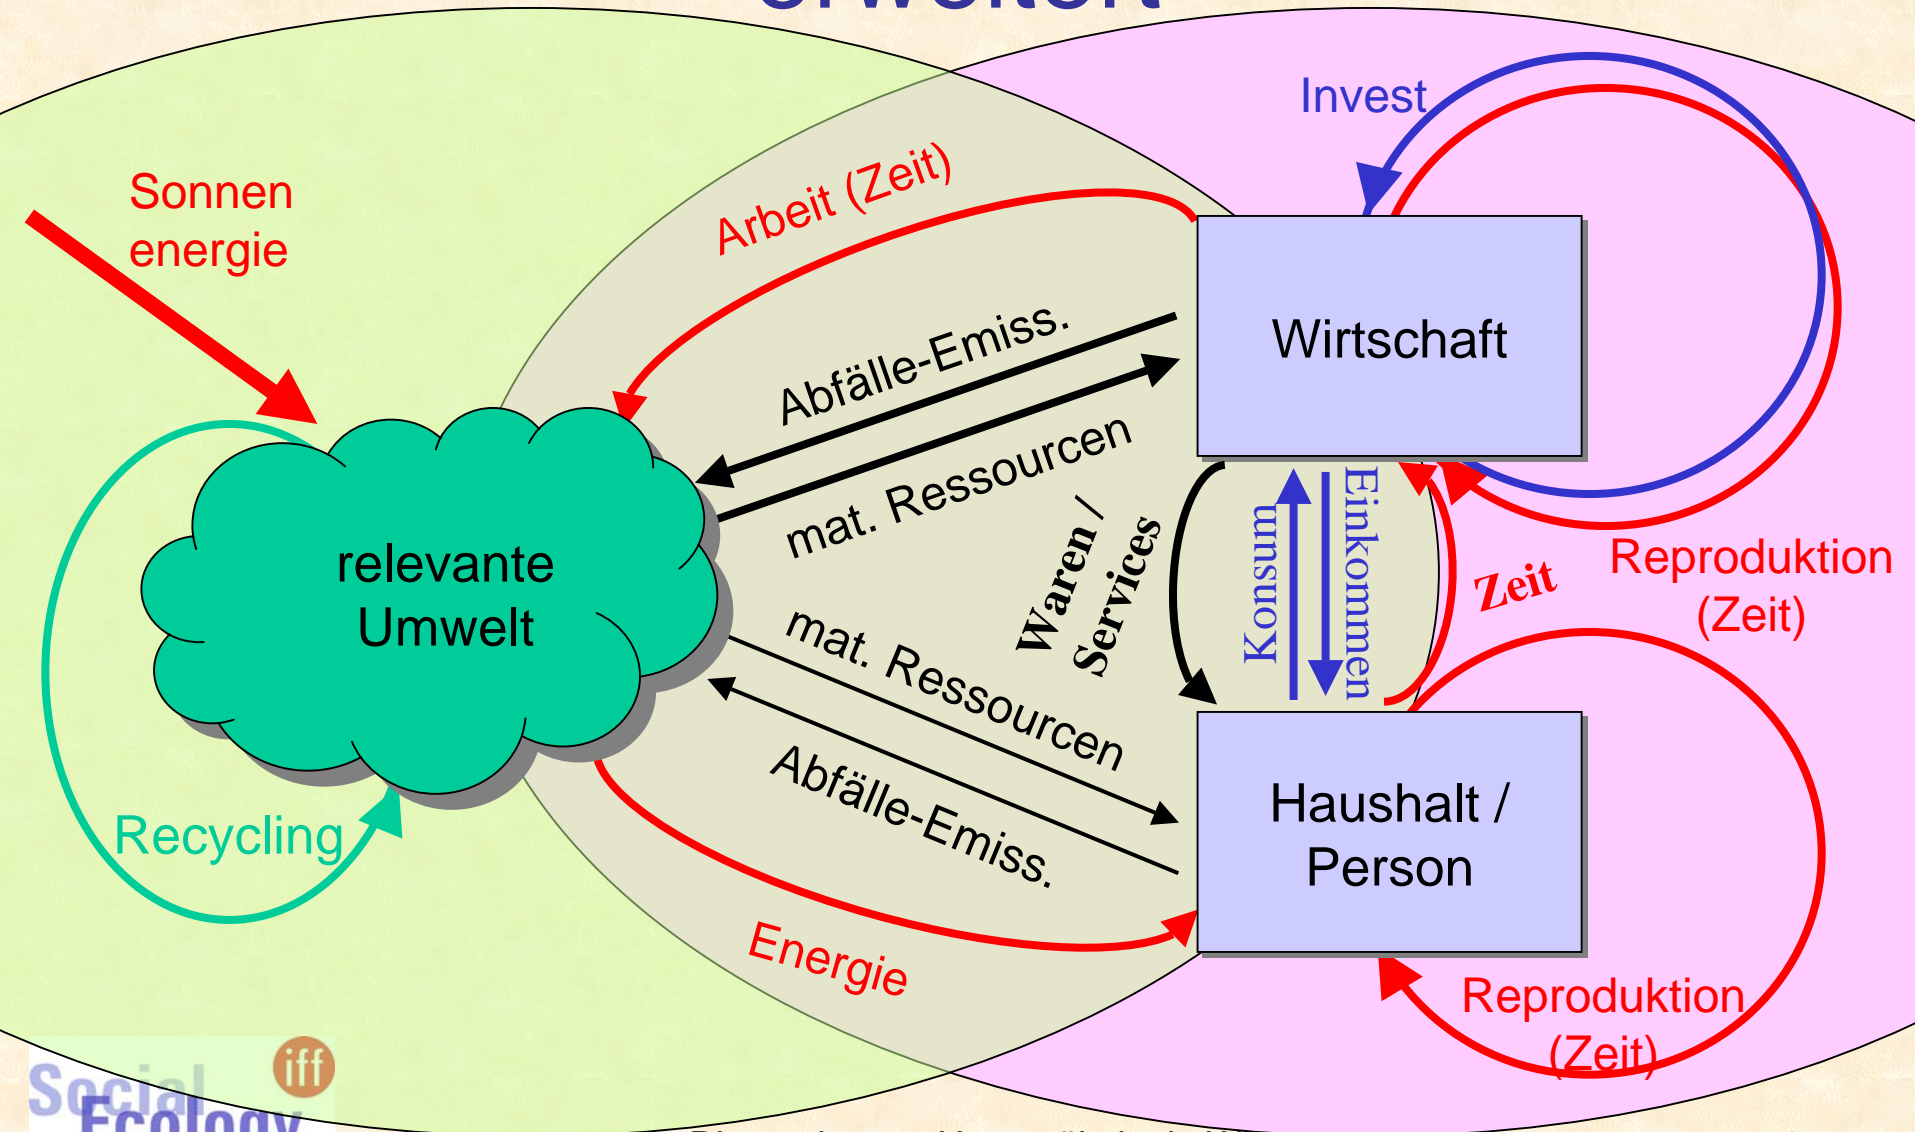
Invest

Sonnen energie

Arbeit (Zeit)

Wirtschaft

Abfälle-Emiss.

mat. Ressourcen

relevante Umwelt

Waren / Services

Konsum

Einkommen

Zeit

Reproduktion (Zeit)

mat. Ressourcen

Abfälle-Emiss.

Recycling

Haushalt / Person

Energie

Reproduktion (Zeit)

Social Ecology

iff